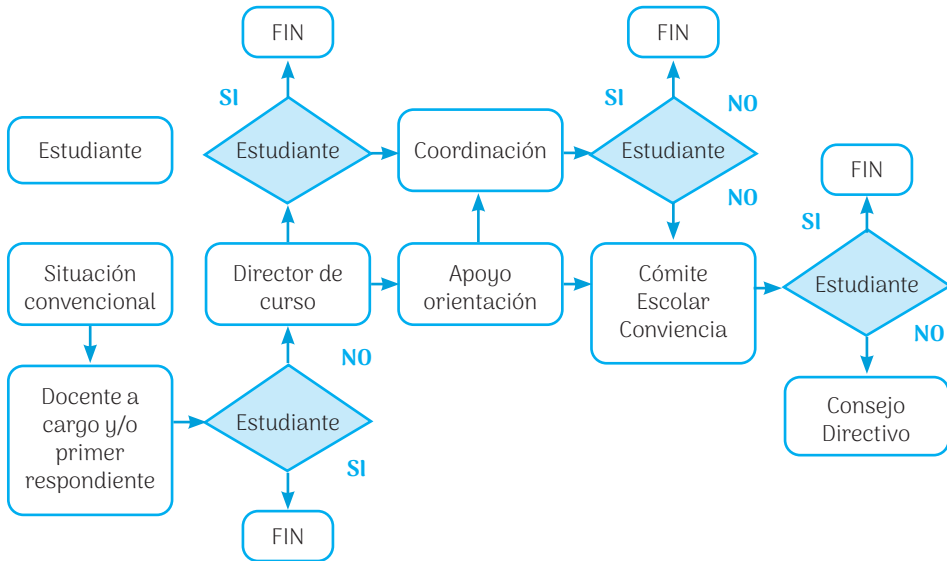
FIN

FIN

SI

SI

NO

Estudiante

Estudiante

Coordinación

Estudiante

NO

FIN

SI

Situación convencional

Director de curso

Apoyo orientación

Cómite Escolar Conviencia

Estudiante

NO

NO

Docente a cargo y/o primer respondiente

Estudiante

SI

Consejo Directivo

FIN